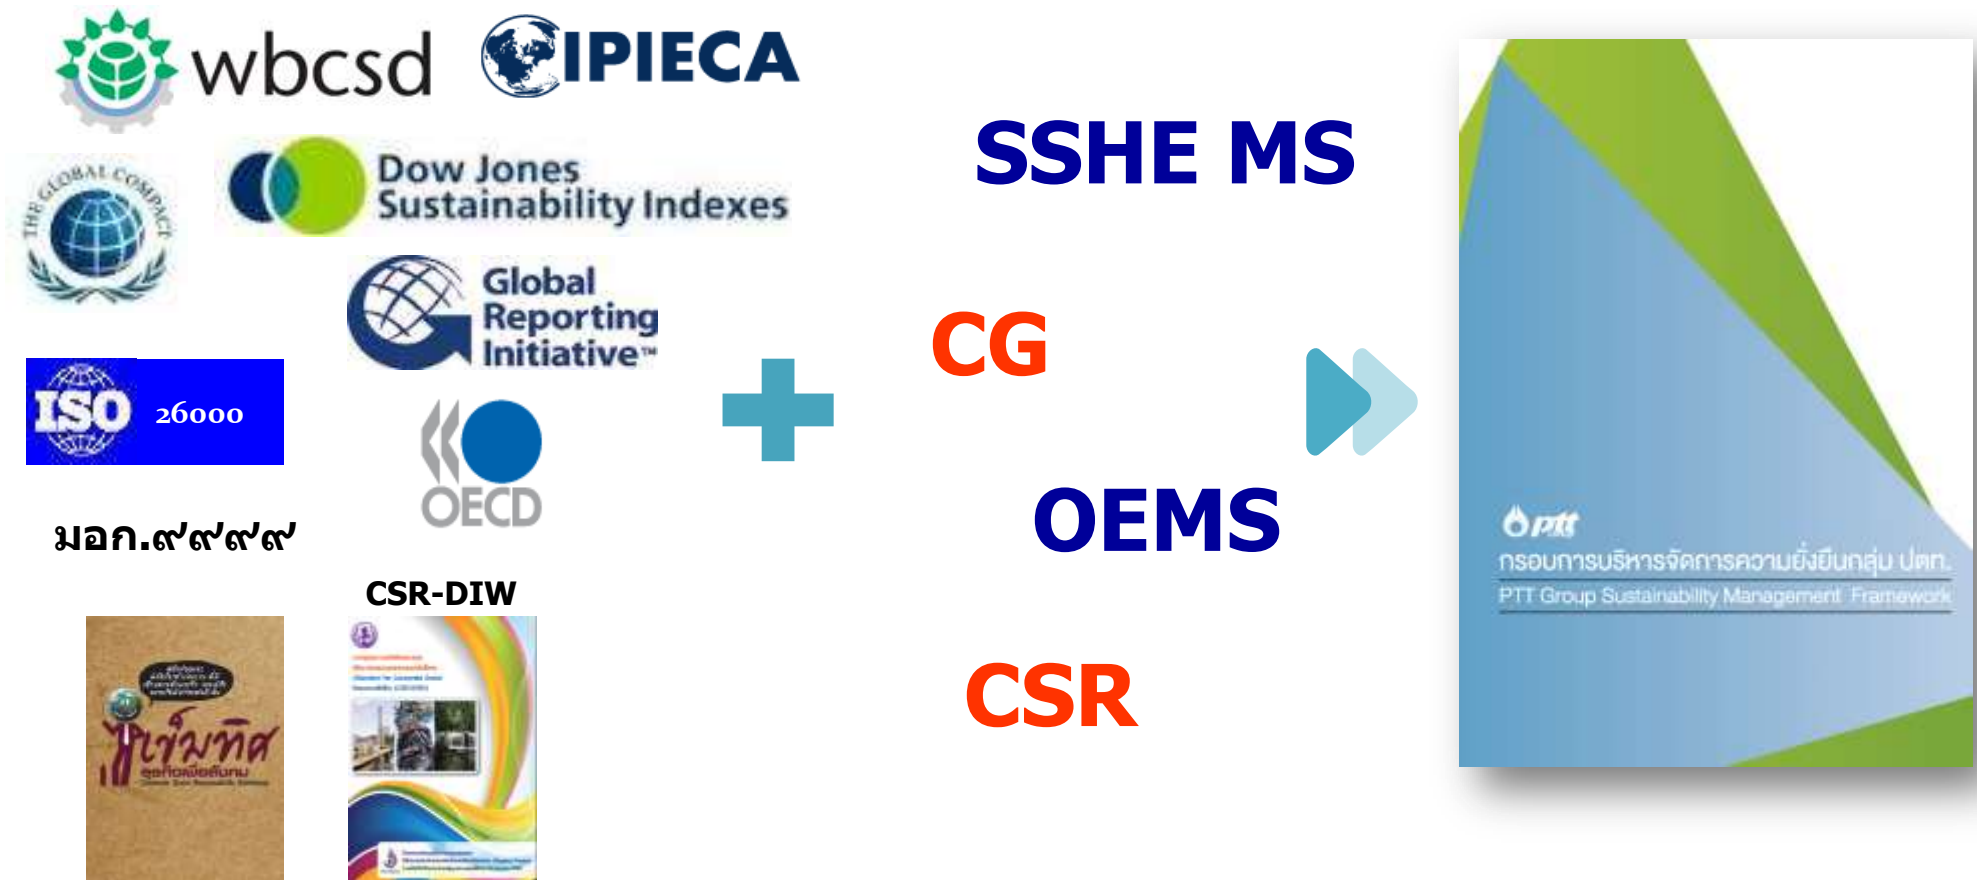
wbcsd

IPIECA

THE GLOBAL COMPACT

Dow Jones Sustainability Indexes

Global Reporting Initiative™

ISO 26000

OECD

มอก.๙๙๙๙

CSR-DIW

เข็มทิศ

SSHE MS

CG

OEMS

CSR

ptt

กรอบการบริหารจัดการความยั่งยืนกลุ่ม ปตท.

PTT Group Sustainability Management Framework